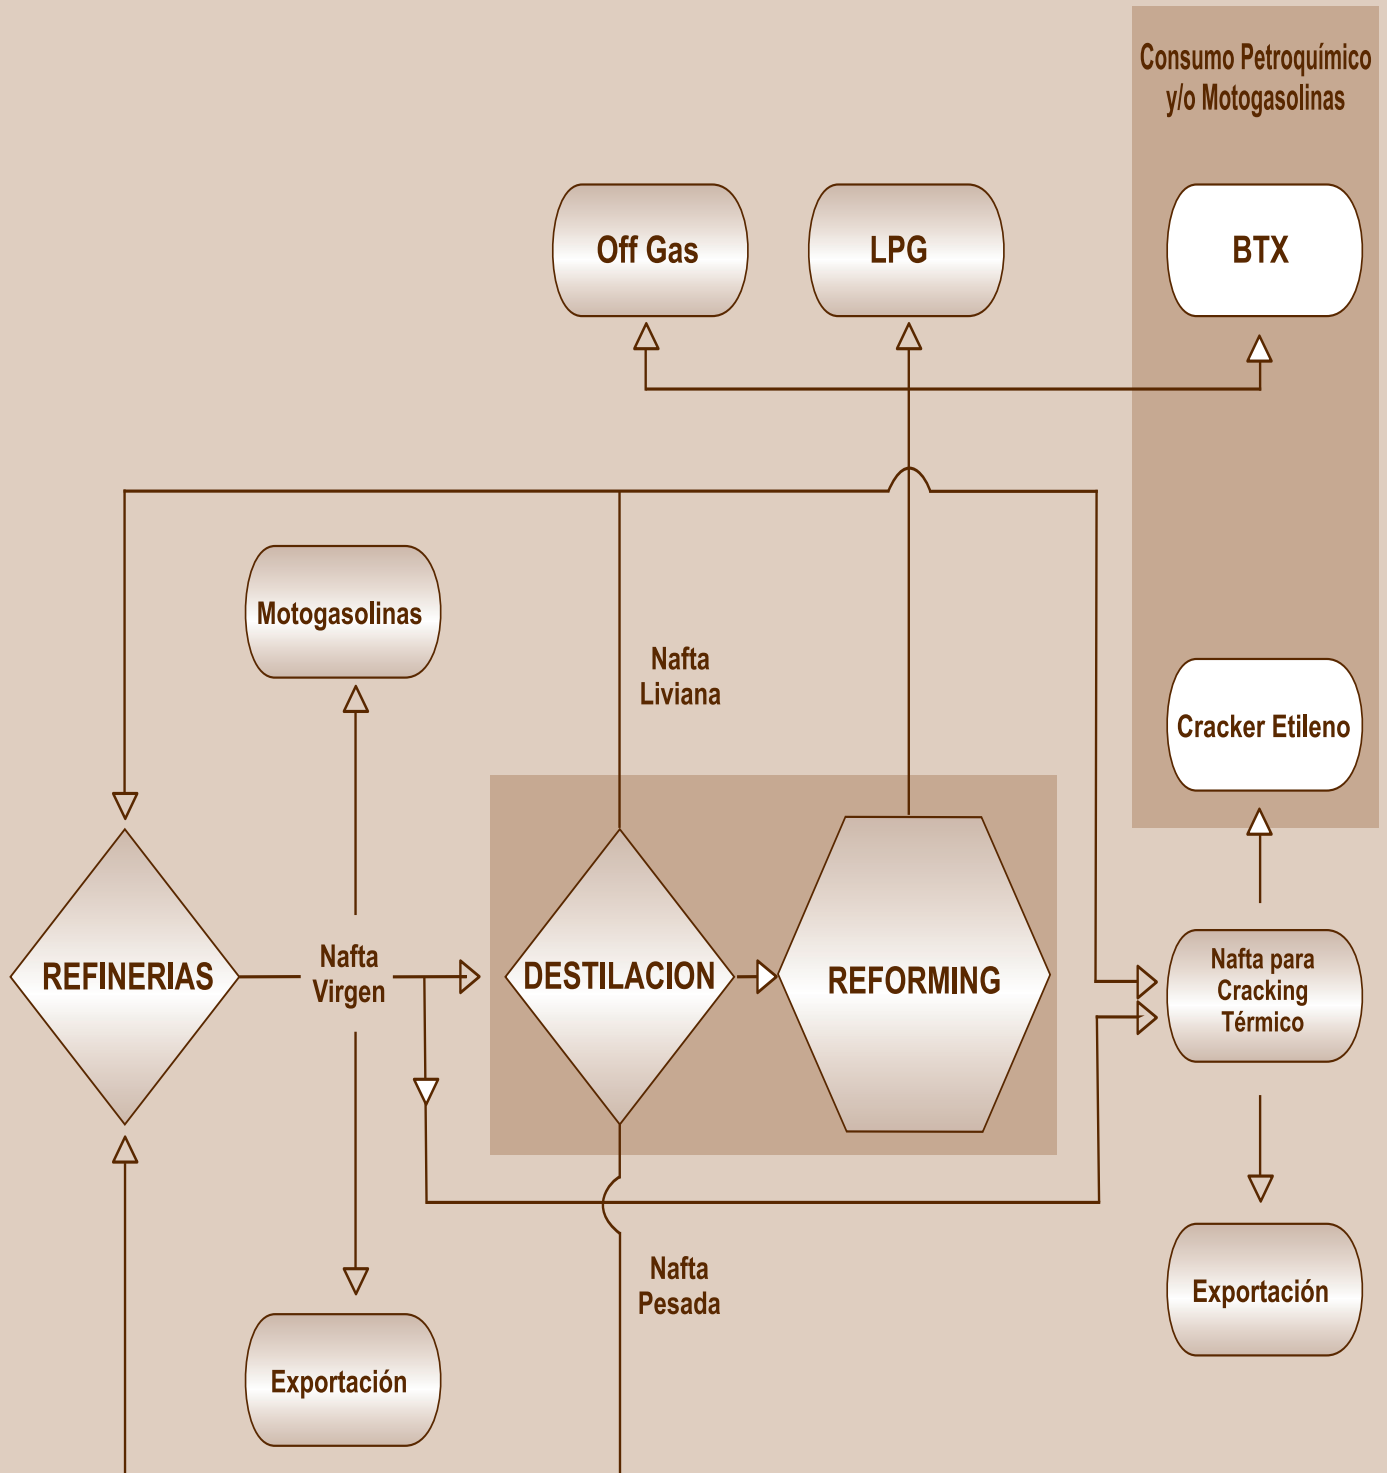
Consumo Petroquímico y/o Motogasolinas

Off Gas

LPG

BTX

Motogasolinas

Nafta Liviana

Cracker Etileno

REFINERIAS

Nafta Virgen

DESTILACION

REFORMING

Nafta para Cracking Térmico

Nafta Pesada

Exportación

Exportación